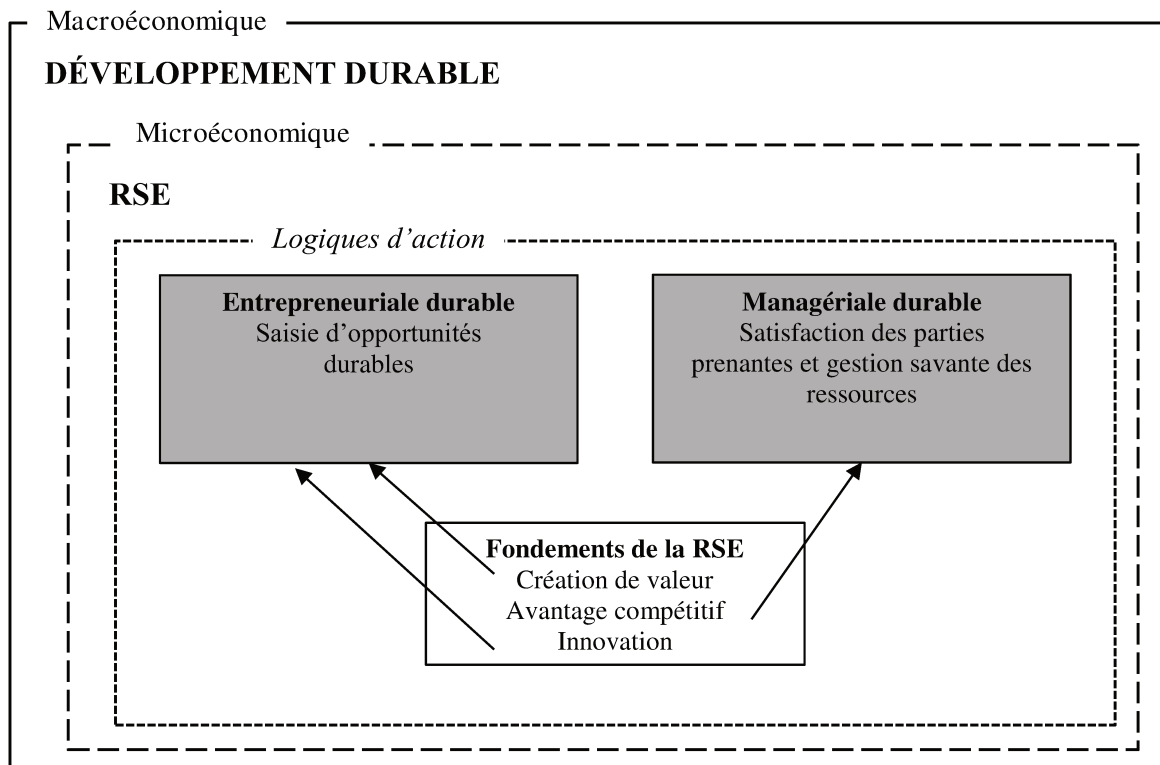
Macroéconomique

DÉVELOPPEMENT DURABLE

Microéconomique

RSE

Logiques d'action

Entrepreneuriale durable
Saisie d'opportunités durables

Managériale durable
Satisfaction des parties prenantes et gestion savante des ressources

Fondements de la RSE
Création de valeur
Avantage compétitif
Innovation